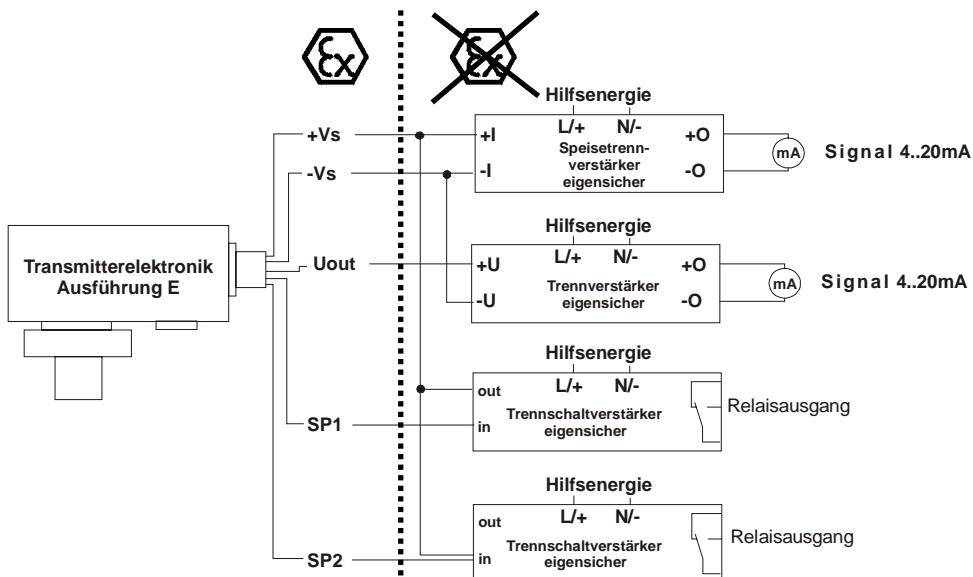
Ex

Ex

Transmitterelektronik Ausführung E

+Vs

-Vs

Uout

SP1

SP2

Hilfsenergie

L/+ N/-

+I

-I

Speisetrennverstärker eigensicher

+O

-O

mA

Signal 4..20mA

Hilfsenergie

L/+ N/-

+U

-U

Trennverstärker eigensicher

+O

-O

mA

Signal 4..20mA

Hilfsenergie

L/+ N/-

out

in

Trennschaltverstärker eigensicher

Relaisausgang

Hilfsenergie

L/+ N/-

out

in

Trennschaltverstärker eigensicher

Relaisausgang